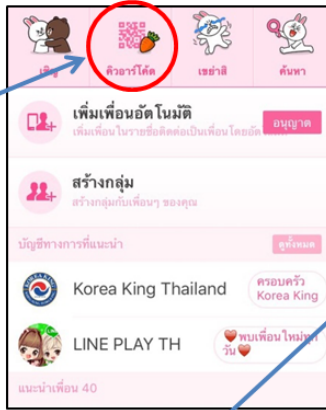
เชิญ
คิวอาร์โค้ด
เขย่าสิ
ค้นหา

เพิ่มเพื่อนอัตโนมัติ
เพิ่มเพื่อนในรายชื่อติดต่อเป็นเพื่อนโดยอัต
อนุญาต

สร้างกลุ่ม
สร้างกลุ่มกับเพื่อนๆ ของคุณ

บัญชีทางการที่แนะนำ
ดูทั้งหมด

Korea King Thailand
ครอบครัว Korea King

LINE PLAY TH
พบเพื่อนใหม่ทุกวัน

แนะนำเพื่อน 40